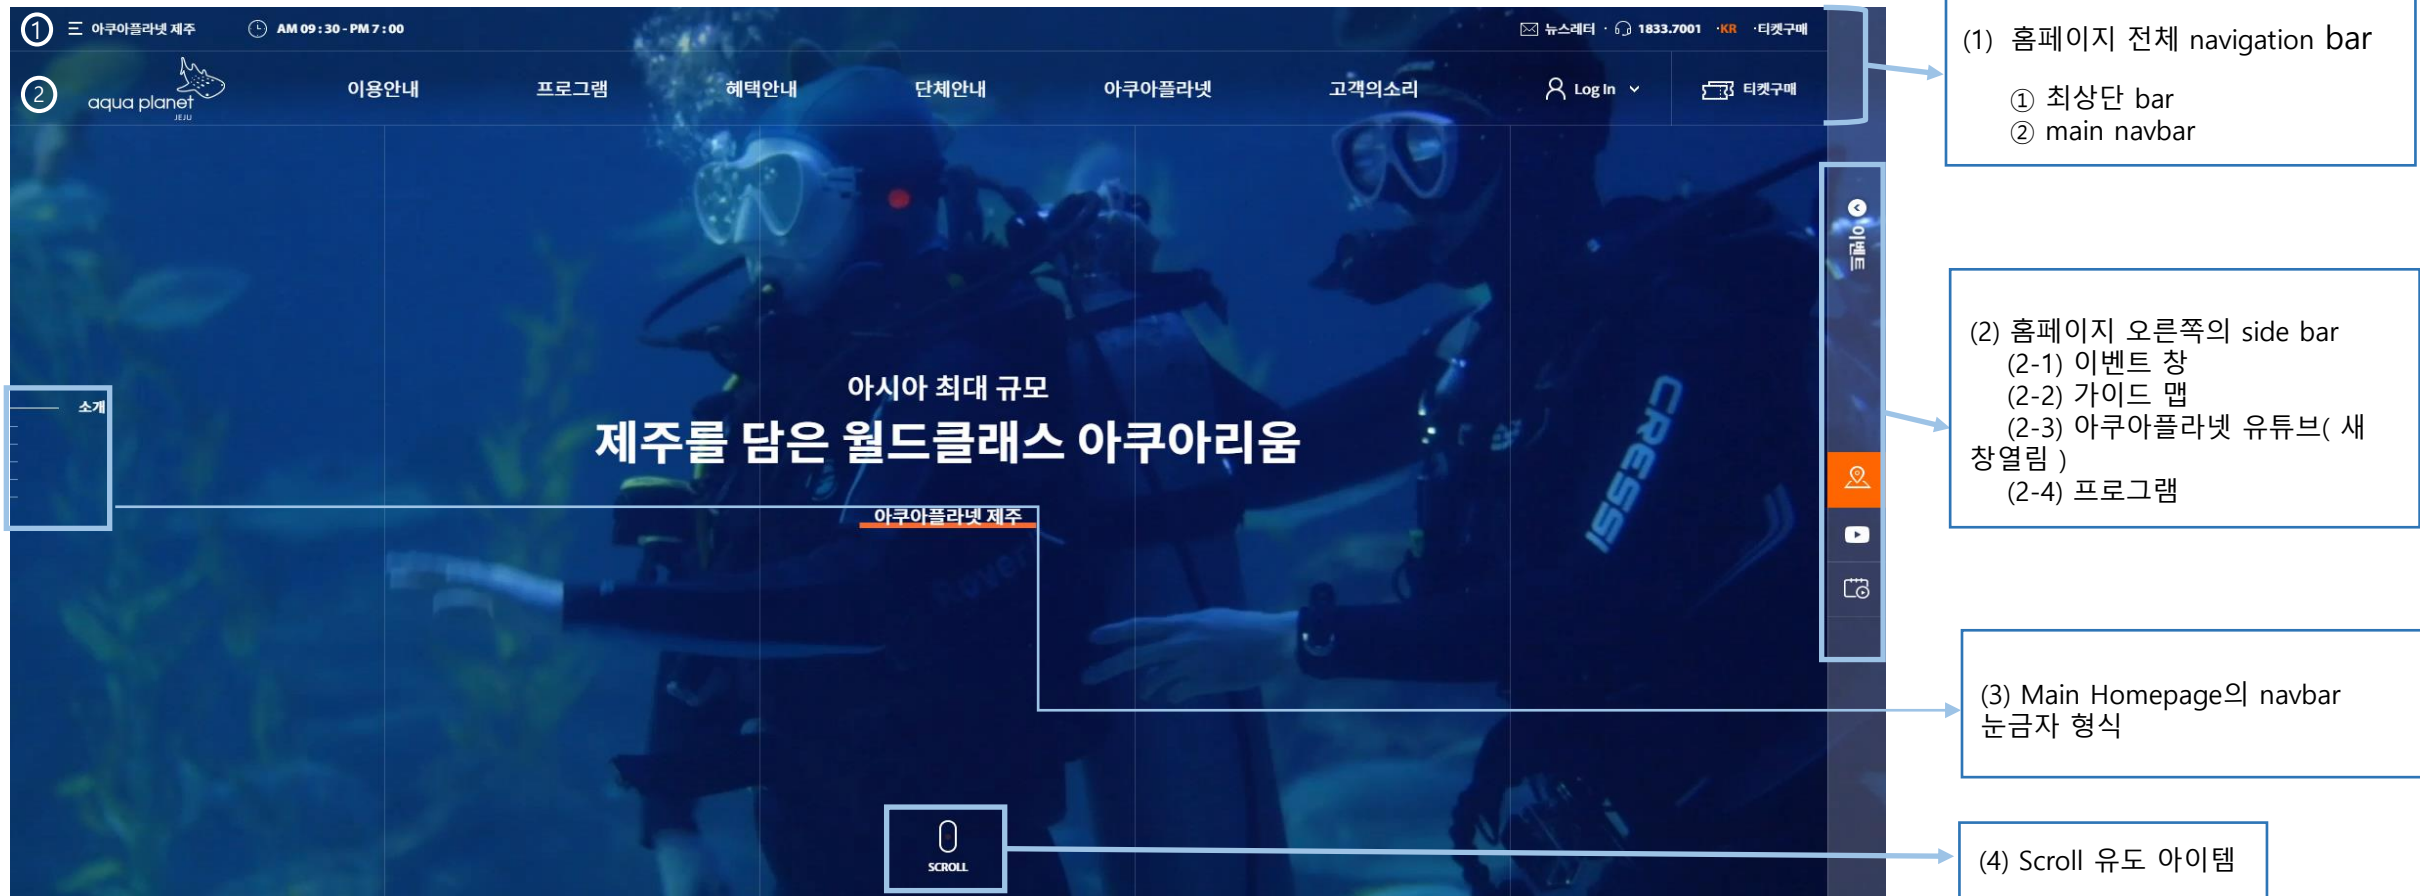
1 아쿠아플라넷 제주 AM 09:30 - PM 7:00

뉴스레터 · 1833.7001 ·KR ·티켓구매

2 aqua planet JEJU

이용안내 프로그램 혜택안내 단체안내 아쿠아플라넷 고객의소리 Log In 티켓구매

이벤트

소개

아시아 최대 규모

제주를 담은 월드클래스 아쿠아리움

아쿠아플라넷 제주

SCROLL

(1) 홈페이지 전체 navigation bar
① 최상단 bar
② main navbar

(2) 홈페이지 오른쪽의 side bar
(2-1) 이벤트 창
(2-2) 가이드 맵
(2-3) 아쿠아플라넷 유튜브( 새 창열림 )
(2-4) 프로그램

(3) Main Homepage의 navbar 눈금자 형식

(4) Scroll 유도 아이템